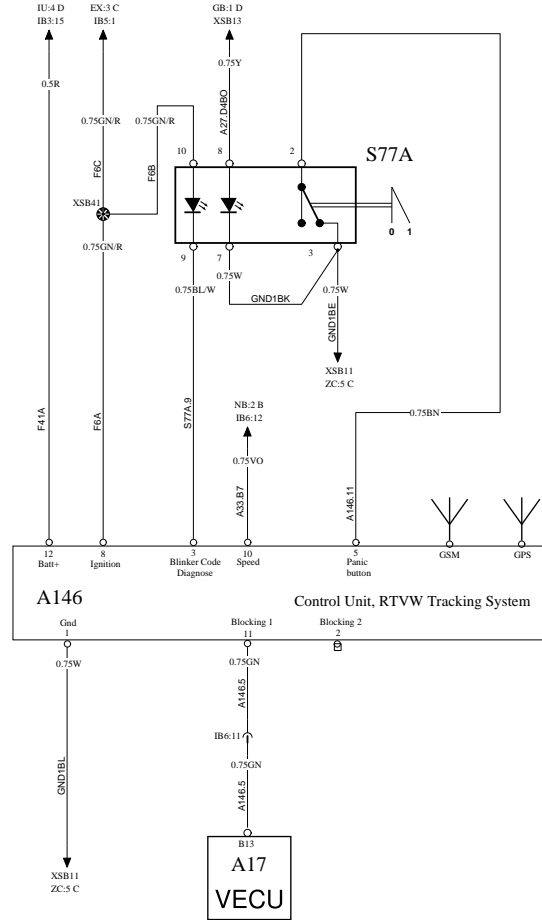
IU:4 D
IB3:15

EX:3 C
IB5:1

GB:1 D
XSB13

0.5R

0.75GN/R

0.75GN/R

0.75Y

A27.D4BO

F6C

F6B

10

8

2

S77A

XSB41

0 1

0.75GN/R

9

7

3

0.75W

0.75W

0.75BL/W

GND1BK

GND1BE

XSB11
ZC:5 C

NB:2 B
IB6:12

0.75BN

F41A

F6A

S77A.9

0.75VO

A33.B7

A146.11

12
Batt+

8
Ignition

3
Blinker Code
Diagnose

10
Speed

5
Panic
button

GSM

GPS

A146

Control Unit, RTVW Tracking System

Gnd
1

Blocking 1
11

Blocking 2
2

0.75W

0.75GN

A146.5

GND1BL

IB6:11

0.75GN

A146.5

XSB11
ZC:5 C

B13

A17

VECU